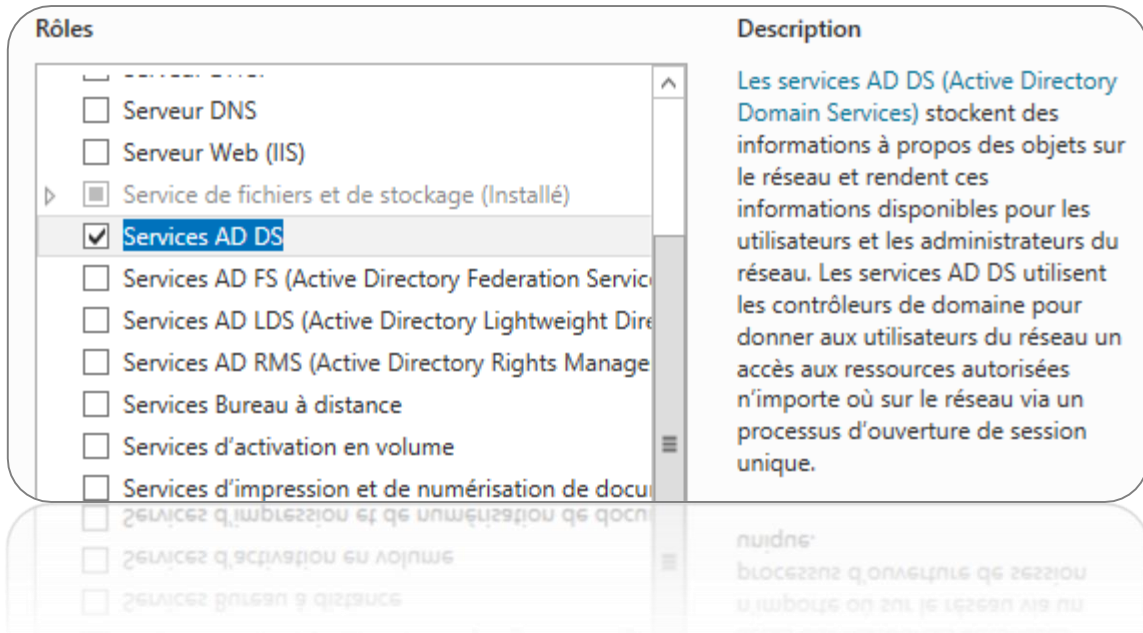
Rôles

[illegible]

Serveur DNS

Serveur Web (IIS)

Service de fichiers et de stockage (Installé)

Services AD DS

Services AD FS (Active Directory Federation Servic

Services AD LDS (Active Directory Lightweight Dire

Services AD RMS (Active Directory Rights Manage

Services Bureau à distance

Services d'activation en volume

Services d'impression et de numérisation de docu

Description

Les services AD DS (Active Directory Domain Services) stockent des informations à propos des objets sur le réseau et rendent ces informations disponibles pour les utilisateurs et les administrateurs du réseau. Les services AD DS utilisent les contrôleurs de domaine pour donner aux utilisateurs du réseau un accès aux ressources autorisées n'importe où sur le réseau via un processus d'ouverture de session unique.